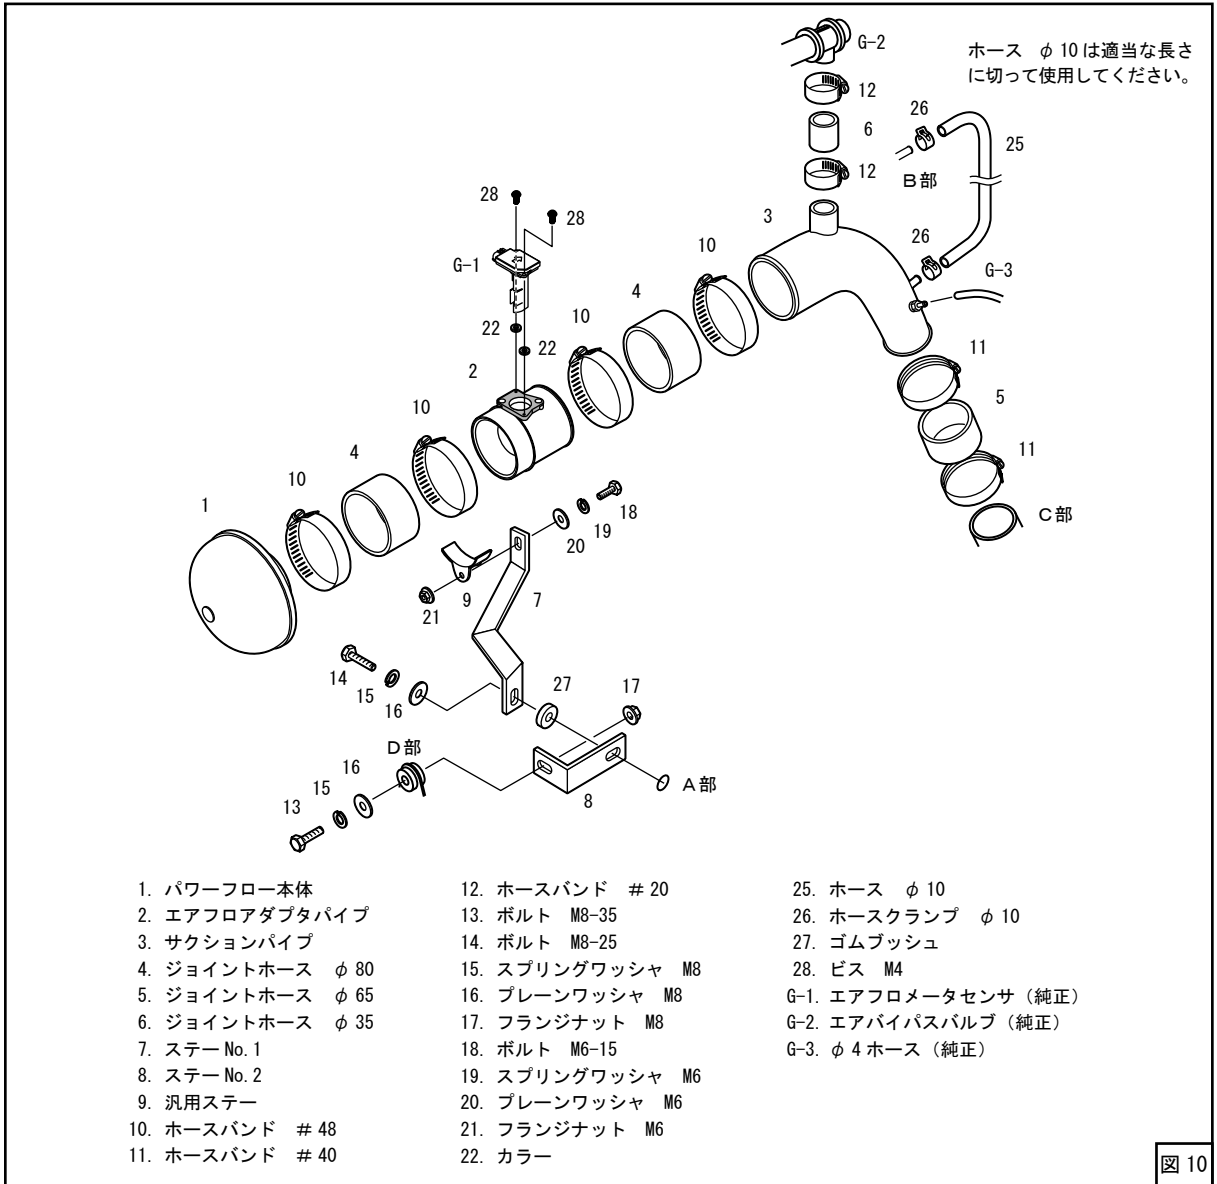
ホース　$\phi$ 10 は適当な長さに切って使用してください。

G-2
12
6
12
26
25
B部
3
26
G-3
28
28
G-1
10
4
10
22
22
2
11
5
11
C部
10
4
10
1
18
19
20
9
7
21
14
15
16
27
17
D部
16
15
13
8
A部

1. パワーフロー本体
2. エアフロアダプタパイプ
3. サクションパイプ
4. ジョイントホース　$\phi$ 80
5. ジョイントホース　$\phi$ 65
6. ジョイントホース　$\phi$ 35
7. ステー No.1
8. ステー No.2
9. 汎用ステー
10. ホースバンド　＃48
11. ホースバンド　＃40

12. ホースバンド　＃20
13. ボルト　M8-35
14. ボルト　M8-25
15. スプリングワッシャ　M8
16. プレーンワッシャ　M8
17. フランジナット　M8
18. ボルト　M6-15
19. スプリングワッシャ　M6
20. プレーンワッシャ　M6
21. フランジナット　M6
22. カラー

25. ホース　$\phi$ 10
26. ホースクランプ　$\phi$ 10
27. ゴムブッシュ
28. ビス　M4
G-1. エアフロメータセンサ（純正）
G-2. エアバイパスバルブ（純正）
G-3. $\phi$ 4 ホース（純正）

図 10